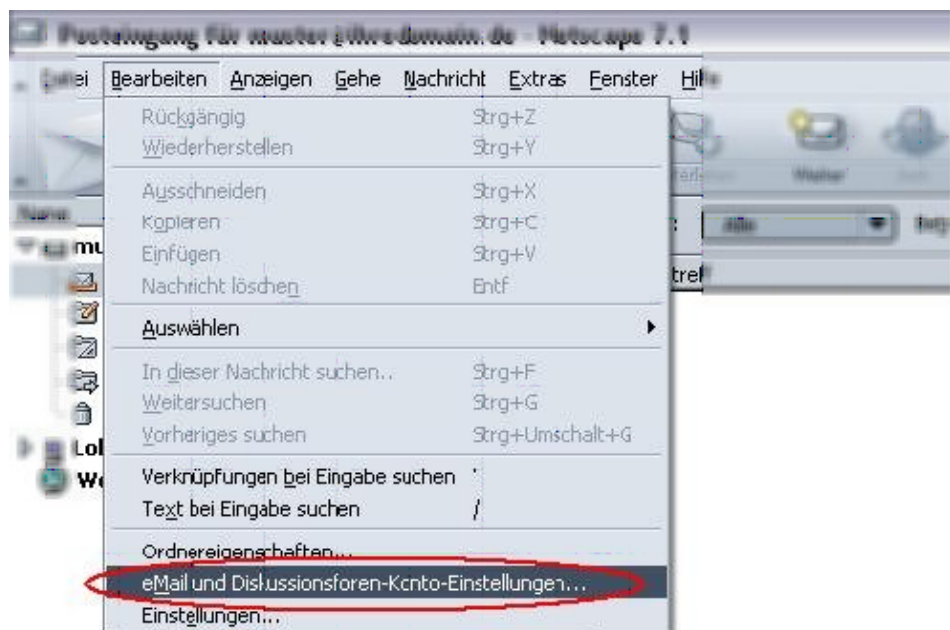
Posteingang für muster@ihredomain.de - Netscape 7.1

Datei Bearbeiten Anzeigen Gehe Nachricht Extras Fenster Hilfe

Rückgängig Strg+Z
Wiederherstellen Strg+Y

Ausschneiden Strg+X
Kopieren Strg+C
Einfügen Strg+V
Nachricht löschen Entf

Auswählen

In dieser Nachricht suchen... Strg+F
Weitersuchen Strg+G
Vorheriges suchen Strg+Umschalt+G

Verknüpfungen bei Eingabe suchen '
Text bei Eingabe suchen /

Ordnereigenschaften...
eMail und Diskussionsforen-Konto-Einstellungen...
Einstellungen...

Name
mu
Lol
We
Weiter
Alle
Betreff